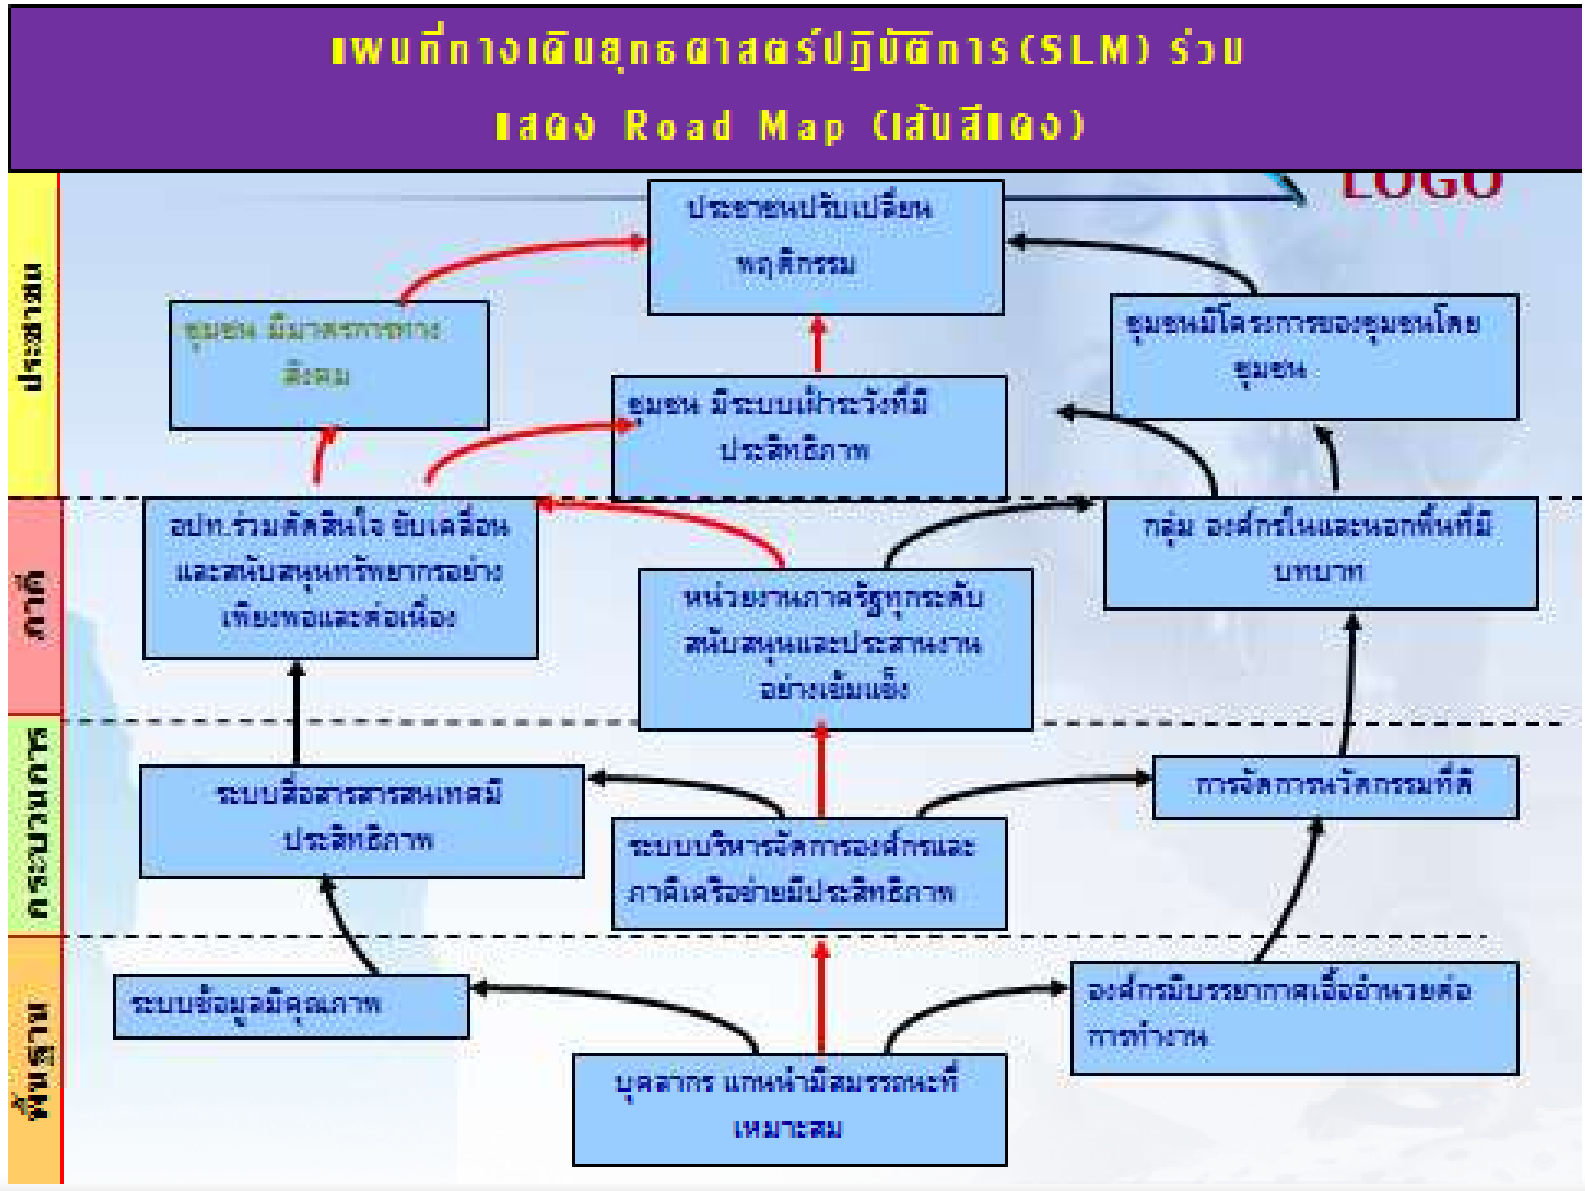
แผนที่ทางเดินยุทธศาสตร์ปฏิบัติการ (SLM) ร่วม

แสดง Road Map (เส้นสีแดง)

LOGO

ประชาชน

ภาคี

กระบวนการ

พื้นฐาน

ประชาชนปรับเปลี่ยนพฤติกรรม

ชุมชน มีมาตรการทางสังคม

ชุมชน มีระบบเฝ้าระวังที่มีประสิทธิภาพ

ชุมชนมีโครงการของชุมชนโดยชุมชน

อปท.ร่วมตัดสินใจ ขับเคลื่อนและสนับสนุนทรัพยากรอย่างเพียงพอและต่อเนื่อง

หน่วยงานภาครัฐทุกระดับสนับสนุนและประสานงานอย่างเข้มแข็ง

กลุ่ม องค์กรในและนอกพื้นที่มีบทบาท

ระบบสื่อสารสารสนเทศมีประสิทธิภาพ

ระบบบริหารจัดการองค์กรและภาคีเครือข่ายมีประสิทธิภาพ

การจัดการนวัตกรรมที่ดี

ระบบข้อมูลมีคุณภาพ

องค์กรมีบรรยากาศเอื้ออำนวยต่อการทำงาน

บุคลากร แกนนำมีสมรรถนะที่เหมาะสม